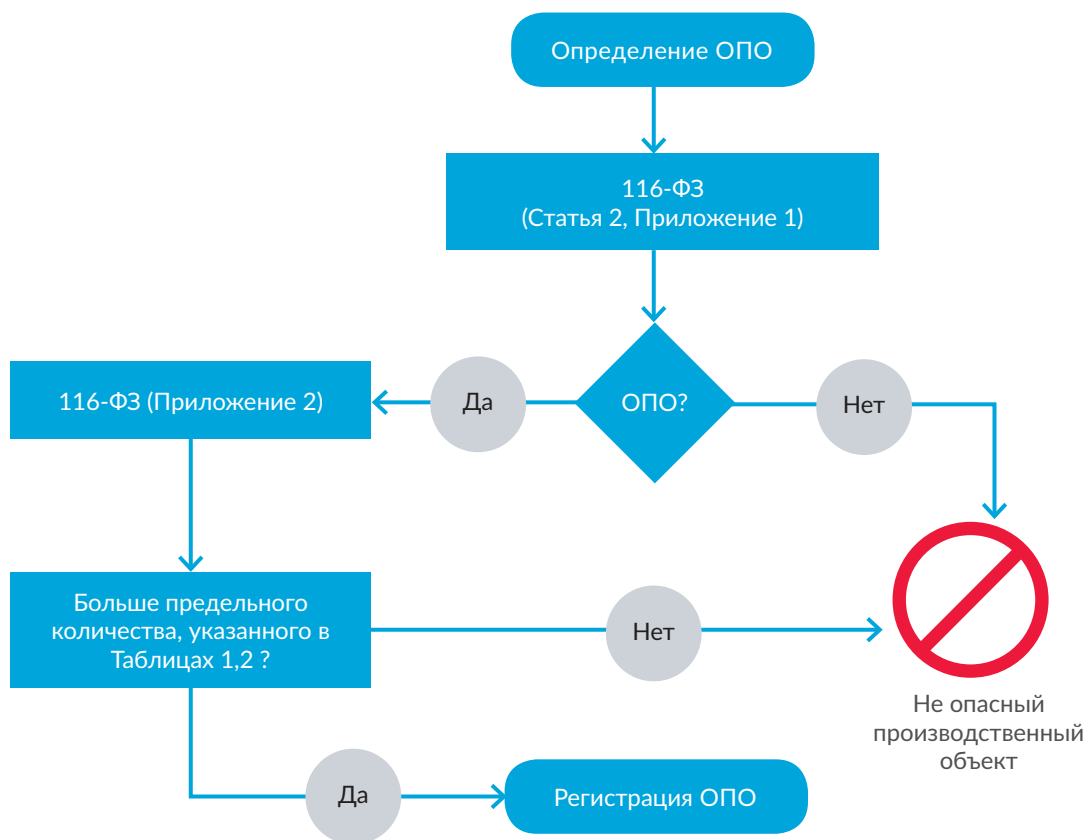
Определение ОПО

116-ФЗ
(Статья 2, Приложение 1)

116-ФЗ (Приложение 2)

Да

ОПО?

Нет

Больше предельного количества, указанного в Таблицах 1,2 ?

Нет

Не опасный производственный объект

Да

Регистрация ОПО